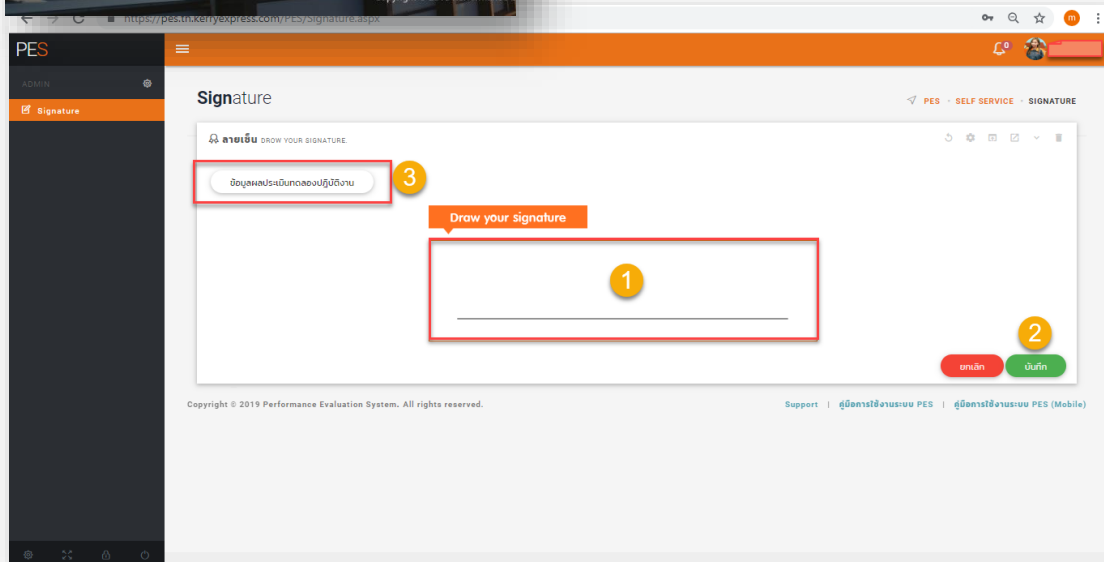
https://pes.th.kerryexpress.com/PES/Signature.aspx

m

PES

0

ADMIN

Signature

Signature

PES • SELF SERVICE • SIGNATURE

ลายเซ็น DRAW YOUR SIGNATURE.

ข้อมูลผลประเมินทดลองปฏิบัติงาน

3

Draw your signature

1

2

ยกเลิก

บันทึก

Copyright © 2019 Performance Evaluation System. All rights reserved.

Support | คู่มือการใช้งานระบบ PES | คู่มือการใช้งานระบบ PES (Mobile)